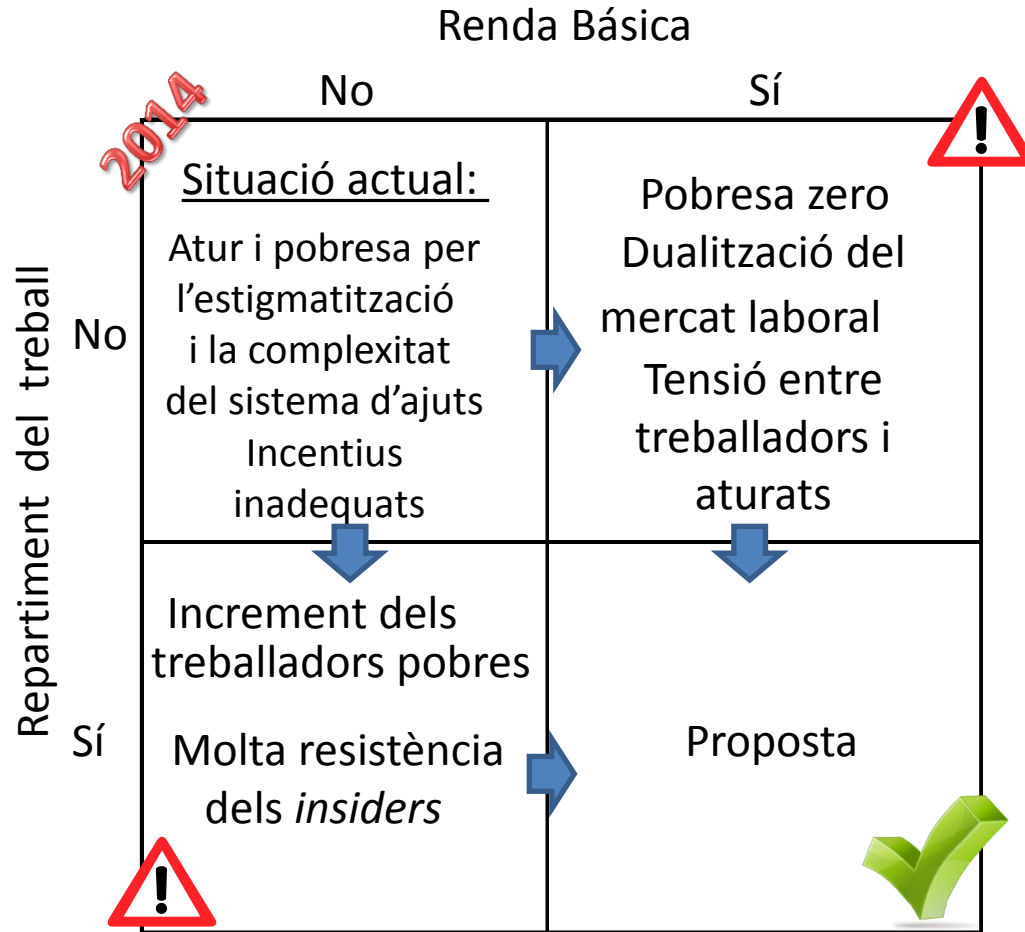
Renda Básica

No

Sí

2014

Repartiment del treball

No

Sí

| | No | Sí |
|---|---|---|
| No | Situació actual: Atur i pobresa per l'estigmatització i la complexitat del sistema d'ajuts Incentius inadequats | Pobresa zero Dualització del mercat laboral Tensió entre treballadors i aturats |
| Sí | Increment dels treballadors pobres Molta resistència dels *insiders* | Proposta |